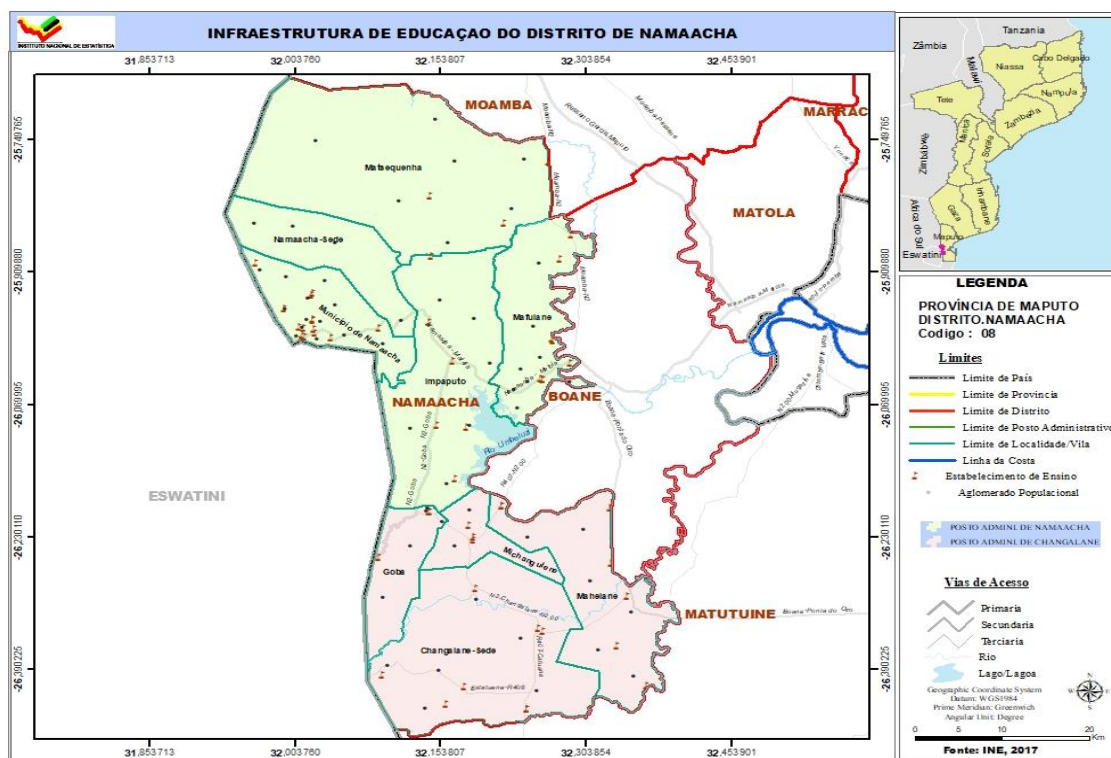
INSTITUTO NACIONAL DE ESTATÍSTICA

INFRAESTRUTURA DE EDUCAÇAO DO DISTRITO DE NAMAACHA

31,853713 32,003760 32,153807 32,303854 32,453901

-25,749765 -25,909880 -26,069995 -26,230110 -26,390225

MOAMBA
MARRAC
MATOLA
Matsequenha
Namaacha-Sede
Município de Namaacha
Mafulane
Impaputo
NAMAACHA
BOANE
Rio Umbeluzi
ESWATINI
Goba
Michangulene
Mahelane
MATUTUINE
Changalane-Sede

31,853713 32,003760 32,153807 32,303854 32,453901

Tanzania
Zâmbia
Malawi
Niassa
Cabo Delgado
Nampula
Tete
Zambézia
Manica
Sofala
Zimbabwe
Inhambane
Gaza
África do Sul
Maputo
Eswatini

LEGENDA
PROVÍNCIA DE MAPUTO
DISTRITO.NAMAACHA
Codigo : 08

Limites
Limite de País
Limite de Provincia
Limite de Distrito
Limite de Posto Administrativo
Limite de Localidade/Vila
Linha da Costa
Estabelecimento de Ensino
Aglomerado Populacional

POSTO ADMINI. DE NAMAACHA
POSTO ADMINI. DE CHANGALANE

Vias de Acesso
Primaria
Secundaria
Terciaria
Rio
Lago/Lagoa

Geographic Coordinate System
Datum: WGS1984
Prime Meridian: Greenwich
Angular Unit: Degree

N
W E
S

0 5 10 20 Km

Fonte: INE, 2017